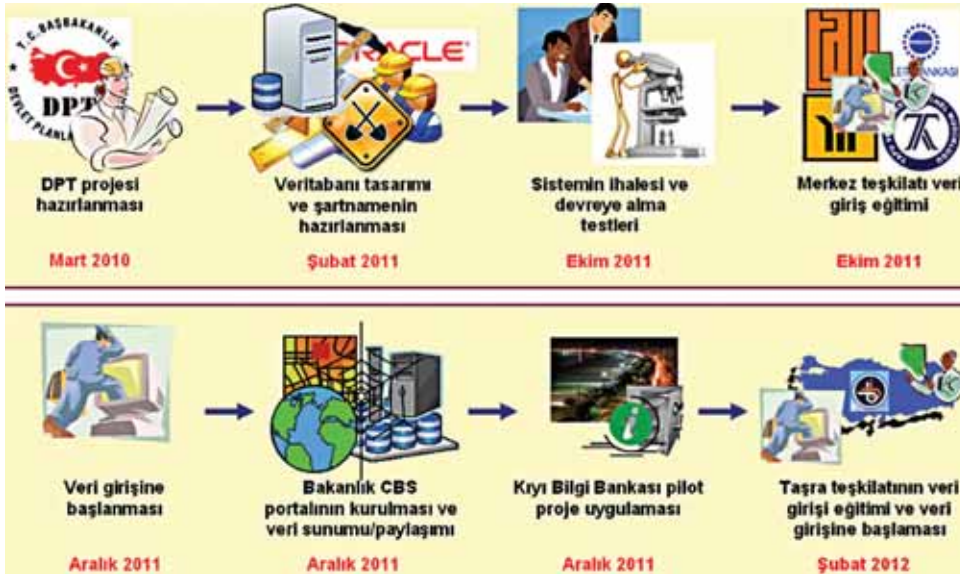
T.C. BAŞBAKANLIK
DPT
DEVLET PLANLAMA

DPT projesi hazırlanması

Mart 2010

ORACLE

Veritabanı tasarımı ve şartnamenin hazırlanması

Şubat 2011

Sistemin ihalesi ve devreye alma testleri

Ekim 2011

İLLER BANKASI

Merkez teşkilatı veri giriş eğitimi

Ekim 2011

Veri girişine başlanması

Aralık 2011

Bakanlık CBS portalının kurulması ve veri sunumu/paylaşımı

Aralık 2011

Kıyı Bilgi Bankası pilot proje uygulaması

Aralık 2011

Taşra teşkilatının veri girişi eğitimi ve veri girişine başlaması

Şubat 2012